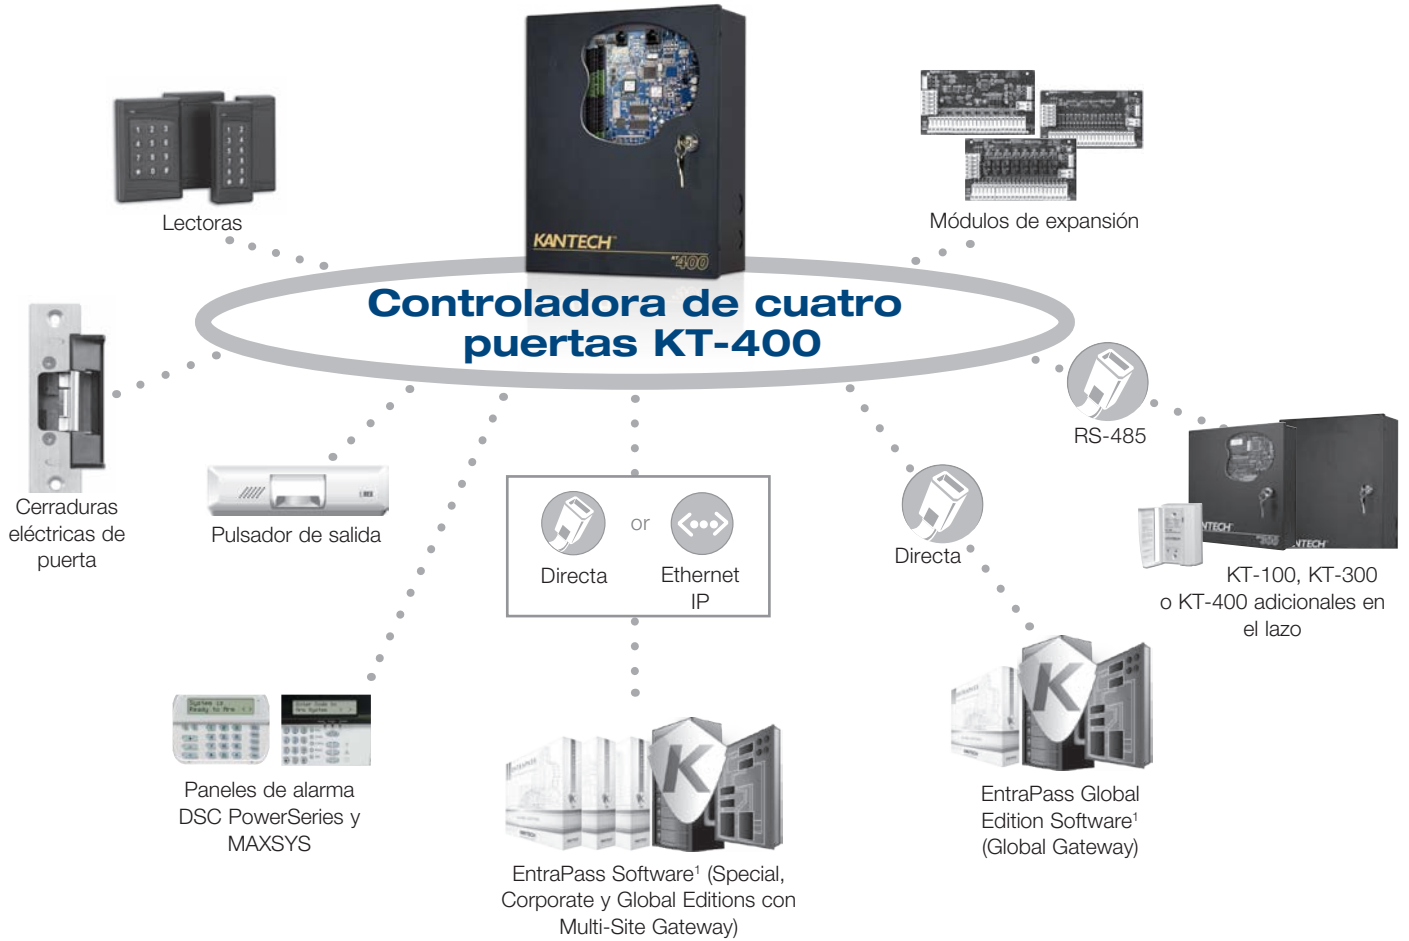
KANTECH
400

Lectoras

Módulos de expansión

Controladora de cuatro puertas KT-400

Cerraduras eléctricas de puerta

Pulsador de salida

Directa

or

Ethernet IP

RS-485

Directa

KT-100, KT-300 o KT-400 adicionales en el lazo

Paneles de alarma DSC PowerSeries y MAXSYS

EntraPass Software$^1$ (Special, Corporate y Global Editions con Multi-Site Gateway)

EntraPass Global Edition Software$^1$ (Global Gateway)